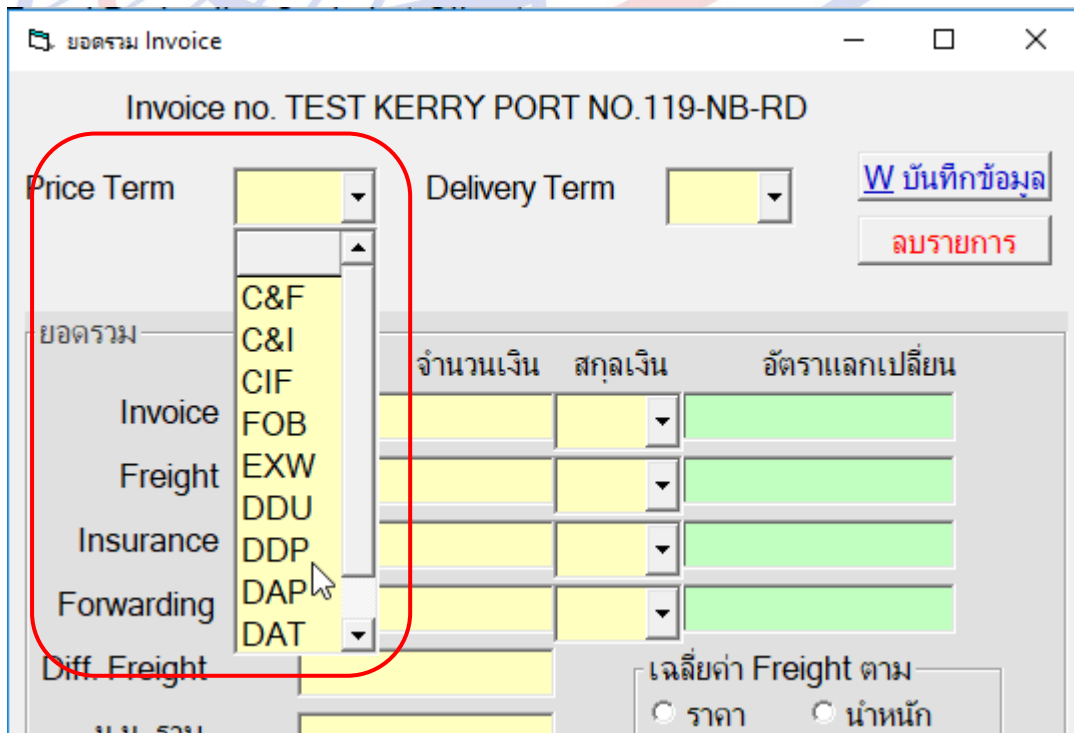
ยอดรวม Invoice

Invoice no. TEST KERRY PORT NO.119-NB-RD

Price Term

Delivery Term

W บันทึกข้อมูล

ลบรายการ

C&F
C&I
CIF
FOB
EXW
DDU
DDP
DAP
DAT

ยอดรวม

จำนวนเงิน สกุลเงิน อัตราแลกเปลี่ยน

Invoice

Freight

Insurance

Forwarding

Diff. Freight

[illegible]

เฉลี่ยค่า Freight ตาม

ราคา

น้ำหนัก